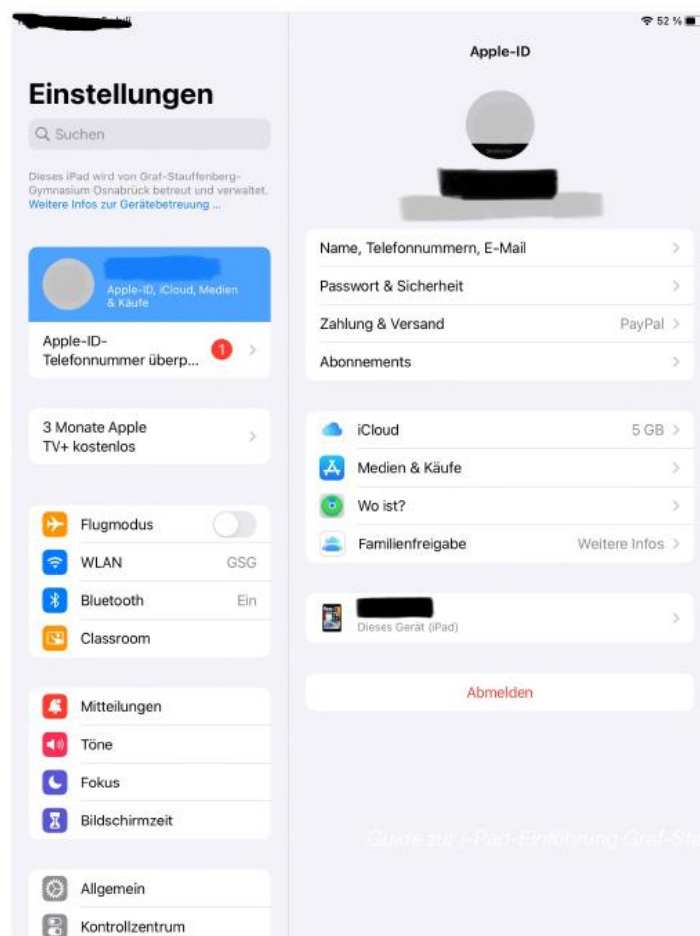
52 %

Einstellungen

Suchen

Dieses iPad wird von Graf-Stauffenberg-Gymnasium Osnabrück betreut und verwaltet. Weitere Infos zur Gerätebetreuung ...

Apple-ID, iCloud, Medien & Käufe

Apple-ID-Telefonnummer überp... 1

3 Monate Apple TV+ kostenlos

Flugmodus
WLAN GSG
Bluetooth Ein
Classroom

Mitteilungen
Töne
Fokus
Bildschirmzeit

Allgemein
Kontrollzentrum

Apple-ID

Name, Telefonnummern, E-Mail
Passwort & Sicherheit
Zahlung & Versand PayPal
Abonnements

iCloud 5 GB
Medien & Käufe
Wo ist?
Familienfreigabe Weitere Infos

Dieses Gerät (iPad)

Abmelden

Guide zur i-Pad-Einführung Graf-Sta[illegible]